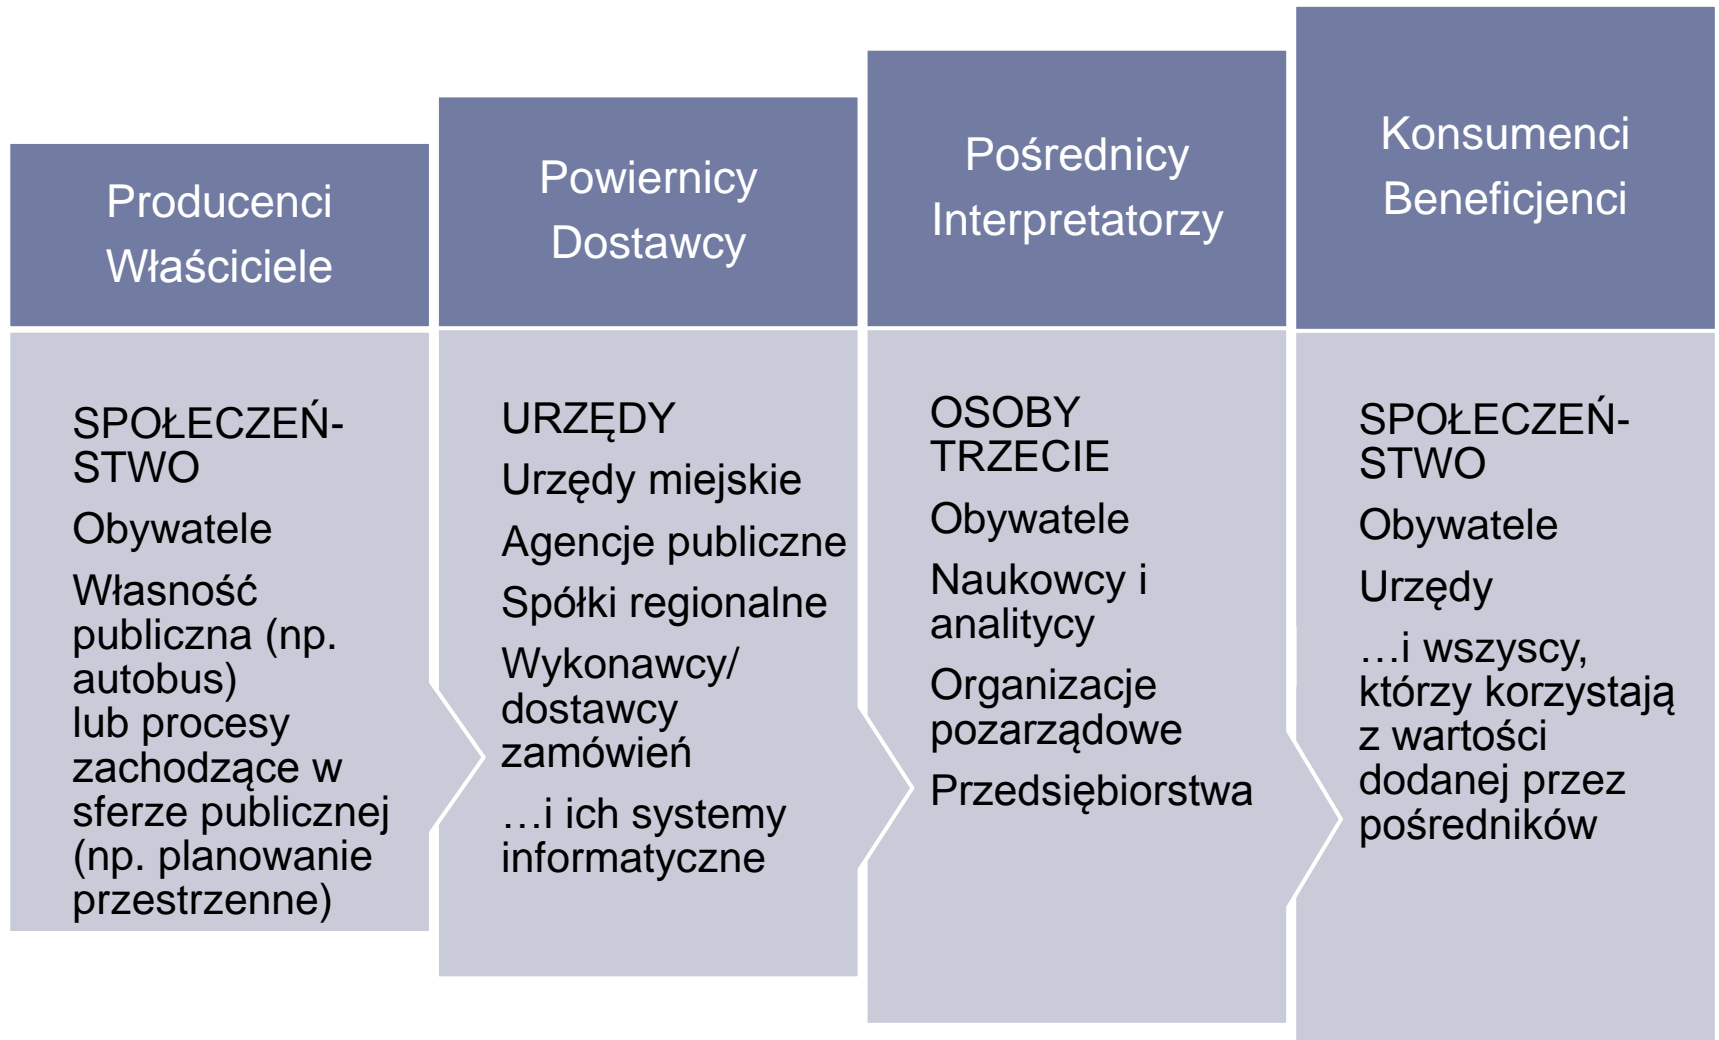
Producenci
Właściciele

SPOŁECZEŃSTWO

Obywatele

Własność publiczna (np. autobus) lub procesy zachodzące w sferze publicznej (np. planowanie przestrzenne)

Powiernicy
Dostawcy

URZĘDY

Urzędy miejskie

Agencje publiczne

Spółki regionalne

Wykonawcy/ dostawcy zamówień

…i ich systemy informatyczne

Pośrednicy
Interpretatorzy

OSOBY TRZECIE

Obywatele

Naukowcy i analitycy

Organizacje pozarządowe

Przedsiębiorstwa

Konsumenci
Beneficjenci

SPOŁECZEŃSTWO

Obywatele

Urzędy

…i wszyscy, którzy korzystają z wartości dodanej przez pośredników